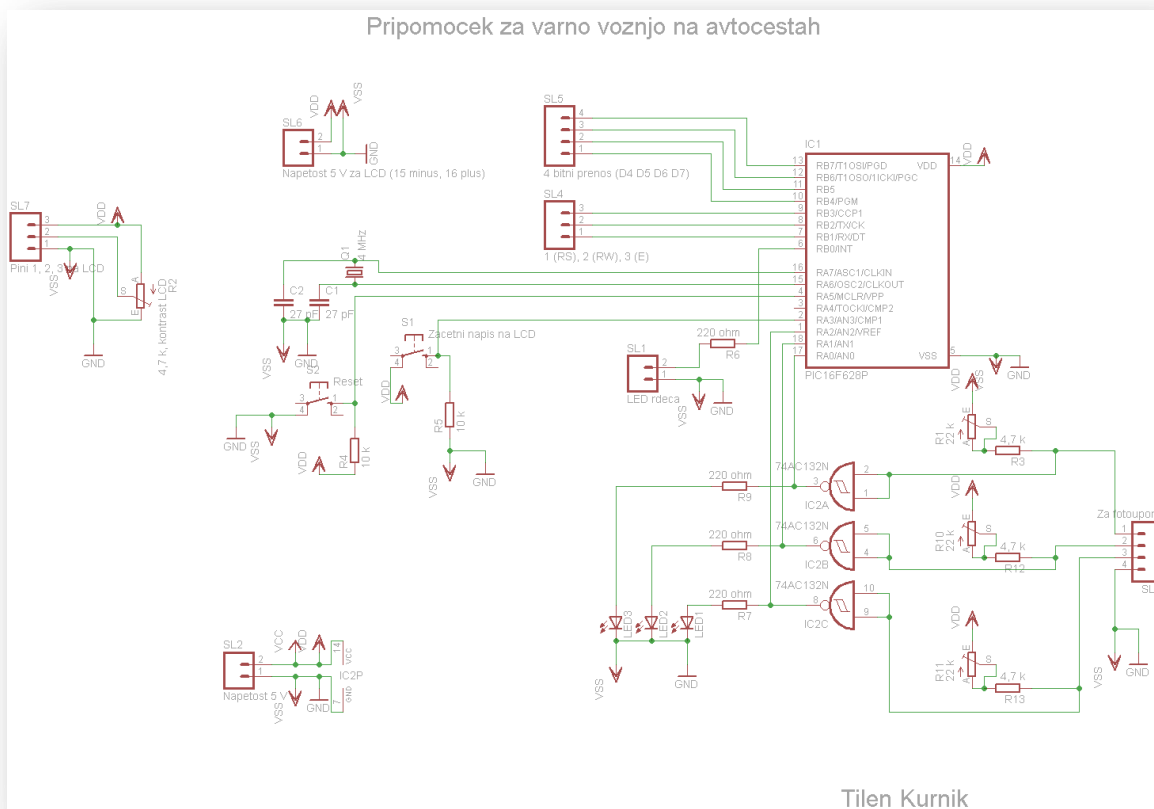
Pripomocek za varno voznjo na avtocestah

SL6
VDD
VSS
2
1
GND
Napetost 5 V za LCD (15 minus, 16 plus)

SL5
4
3
2
1
4 bitni prenos (D4 D5 D6 D7)

SL4
3
2
1
1 (RS), 2 (RW), 3 (E)

IC1
13 RB7/T1OSI/PGD
12 RB6/T1OSO/T1CKI/PGC
11 RB5
10 RB4/PGM
9 RB3/CCP1
8 RB2/TX/CK
7 RB1/RX/DT
6 RB0/INT
16 RA7/ASC1/CLKIN
15 RA6/OSC2/CLKOUT
4 RA5/MCLR/VPP
3 RA4/TOCKI/CMP2
2 RA3/AN3/CMP1
1 RA2/AN2/VREF
18 RA1/AN1
17 RA0/AN0
VDD 14
VSS 5
PIC16F628P
VDD
GND

SL7
3
2
1
VDD
Pini 1, 2, 3 za LCD
VSS
A
S
E
R2
4,7 k, kontrast LCD
GND

Q1
4 MHz
C2
27 pF
C1
27 pF
VSS
GND

S1
Zacetni napis na LCD
3
4
1
2
VDD
R5
10 k
VSS
GND

S2
Reset
3
4
1
2
GND
VSS
VDD
R4
10 k

SL1
220 ohm
R6
2
1
LED rdeca
VSS
GND

VDD
VSS
R1
22 k
E
S
A
4,7 k
R3

74AC132N
220 ohm
R9
3
2
1
IC2A

VDD
R10
22 k
E
S
A
4,7 k
R12
Za fotoupor
1
2
3
4
SL

74AC132N
220 ohm
R8
6
5
4
IC2B

74AC132N
220 ohm
R7
8
10
9
IC2C
LED3
LED2
LED1
VSS
GND

VDD
R11
22 k
E
S
A
4,7 k
R13
VSS
GND

SL2
VCC
VDD
2
1
Napetost 5 V
VSS
GND
14
VCC
IC2P
7
GND

Tilen Kurnik